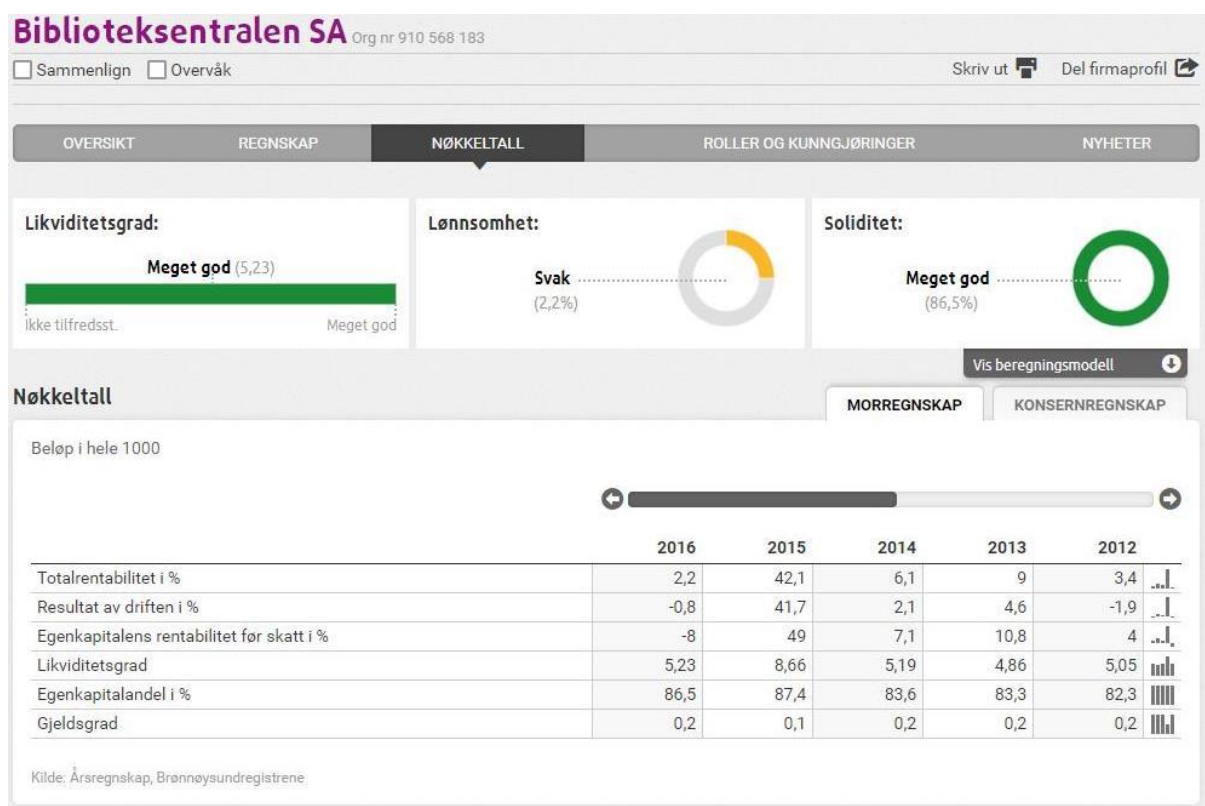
Biblioteksentralen SA Org nr 910 568 183

Sammenlign Overvåk

Skriv ut Del firmaprofil

OVERSIKT REGNSKAP NØKKELTALL ROLLER OG KUNNGJØRINGER NYHETER

Likviditetsgrad:

Meget god (5,23)

Ikke tilfredsst. Meget god

Lønnsomhet:

Svak (2,2%)

Soliditet:

Meget god (86,5%)

Vis beregningsmodell

Nøkkeltall

MORREGNSKAP KONSERNREGNSKAP

Beløp i hele 1000

| | 2016 | 2015 | 2014 | 2013 | 2012 |
|---|---|---|---|---|---|
| Totalrentabilitet i % | 2,2 | 42,1 | 6,1 | 9 | 3,4 |
| Resultat av driften i % | -0,8 | 41,7 | 2,1 | 4,6 | -1,9 |
| Egenkapitalens rentabilitet før skatt i % | -8 | 49 | 7,1 | 10,8 | 4 |
| Likviditetsgrad | 5,23 | 8,66 | 5,19 | 4,86 | 5,05 |
| Egenkapitalandel i % | 86,5 | 87,4 | 83,6 | 83,3 | 82,3 |
| Gjeldsgrad | 0,2 | 0,1 | 0,2 | 0,2 | 0,2 |

Kilde: Årsregnskap, Brønnøysundregistrene